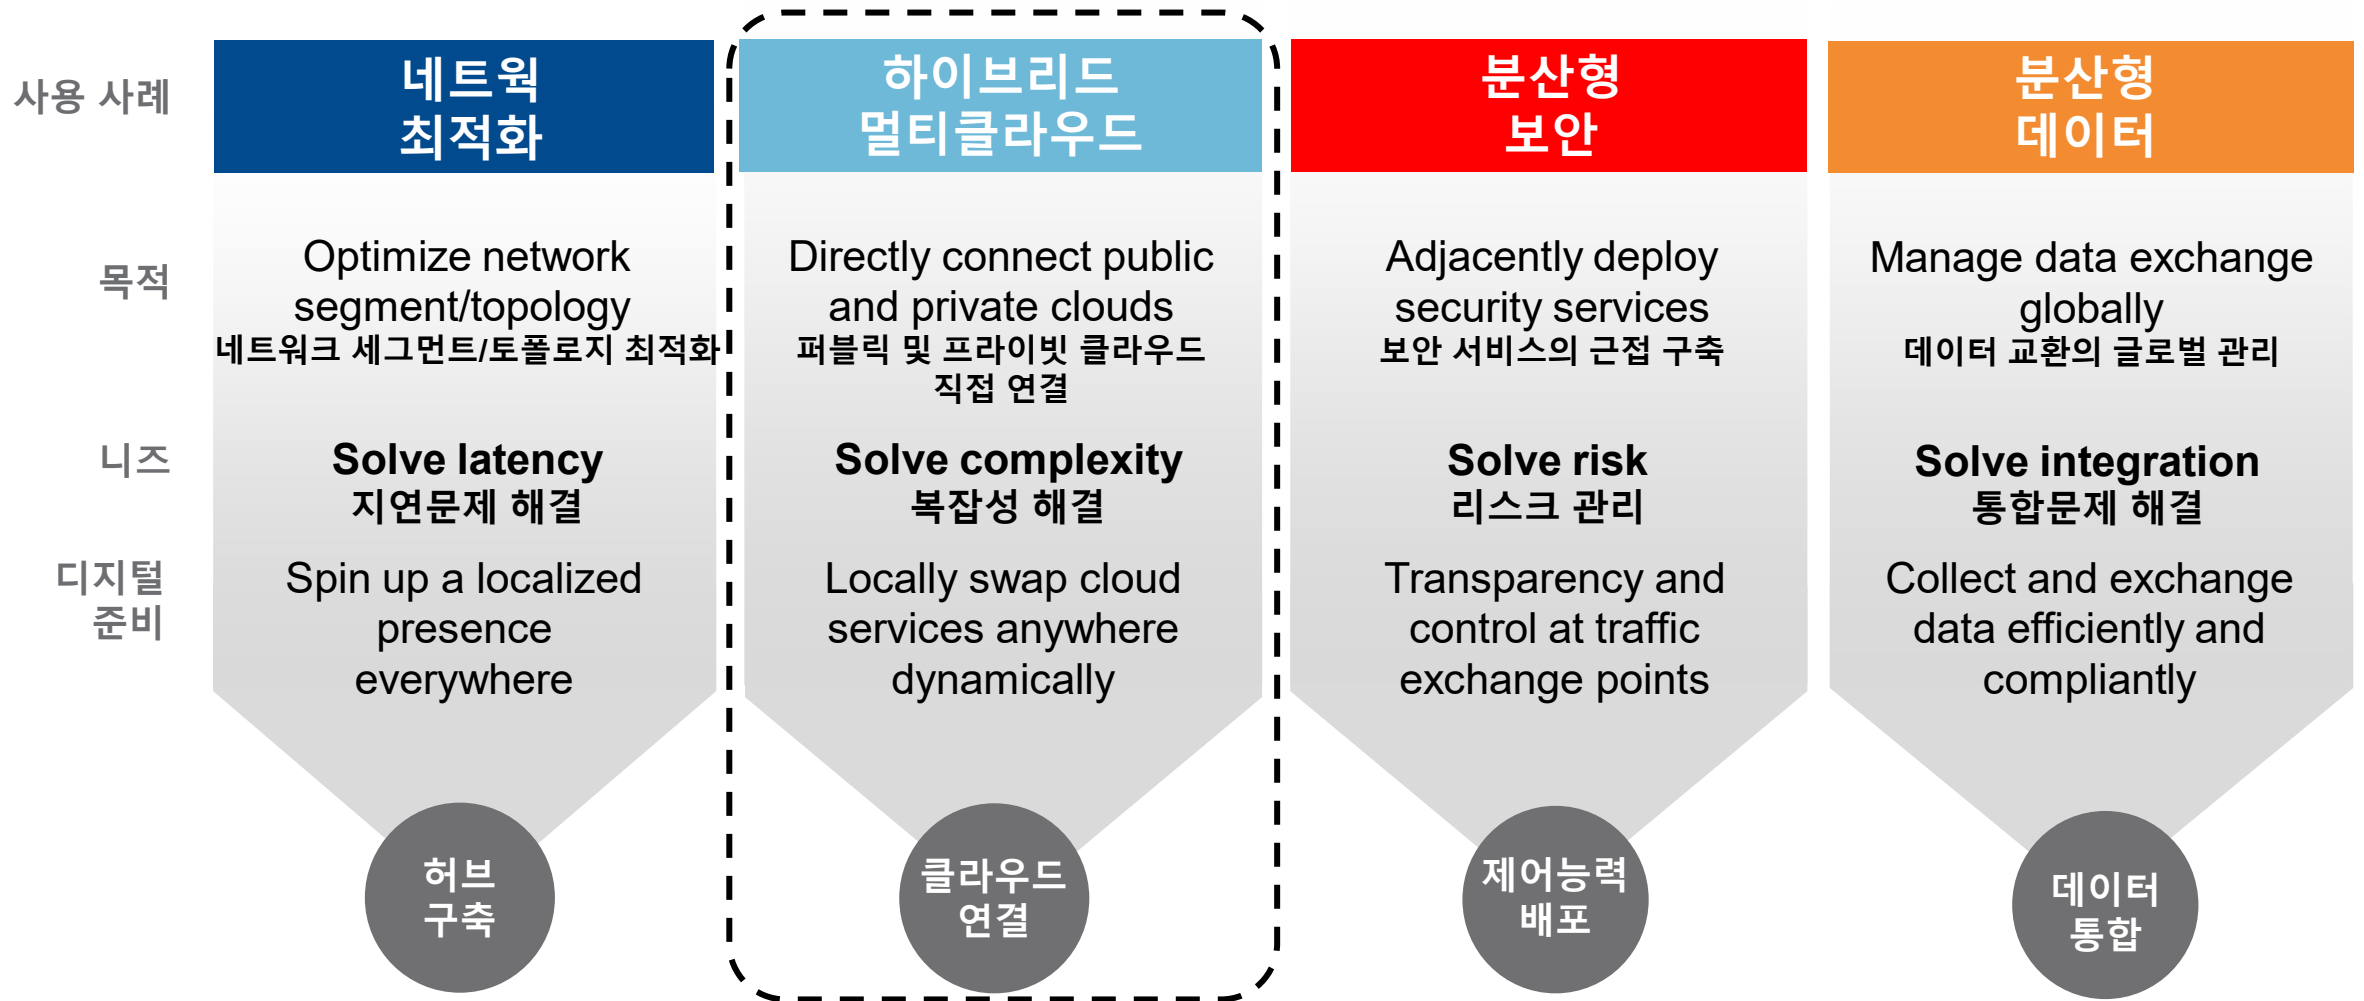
사용 사례

목적

니즈

디지털 준비

네트워 최적화

Optimize network segment/topology
네트워크 세그먼트/토폴로지 최적화

Solve latency
지연문제 해결

Spin up a localized presence everywhere

허브 구축

하이브리드 멀티클라우드

Directly connect public and private clouds
퍼블릭 및 프라이빗 클라우드 직접 연결

Solve complexity
복잡성 해결

Locally swap cloud services anywhere dynamically

클라우드 연결

분산형 보안

Adjacently deploy security services
보안 서비스의 근접 구축

Solve risk
리스크 관리

Transparency and control at traffic exchange points

제어능력 배포

분산형 데이터

Manage data exchange globally
데이터 교환의 글로벌 관리

Solve integration
통합문제 해결

Collect and exchange data efficiently and compliantly

데이터 통합